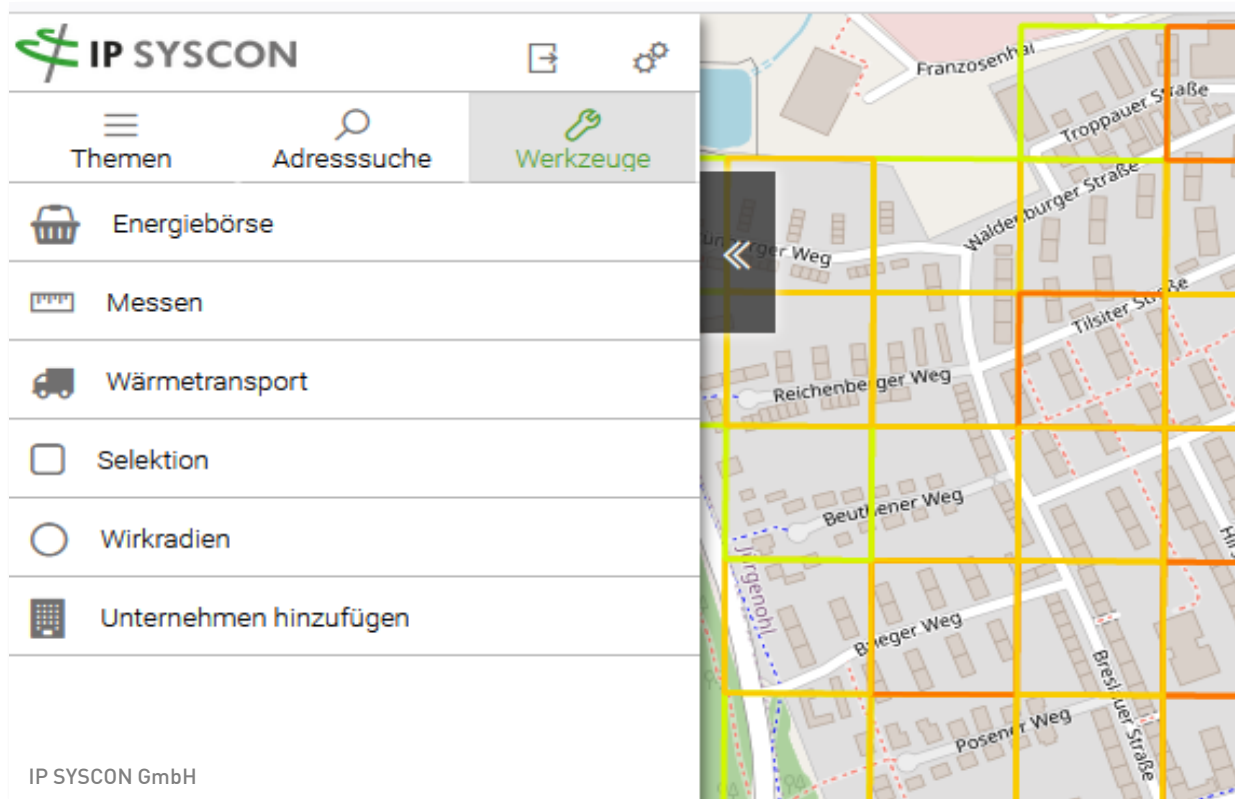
IP SYSCON

Themen
Adresssuche
Werkzeuge

Energiebörse
Messen
Wärmetransport
Selektion
Wirkradien
Unternehmen hinzufügen

IP SYSCON GmbH

Franzosenhai
Troppauer Straße
Waldenburger Straße
ünberger Weg
Tilsiter Straße
Reichenberger Weg
Beuthener Weg
Jürgenohl
Brieger Weg
Breslauer Straße
Posener Weg
Hi
94
«